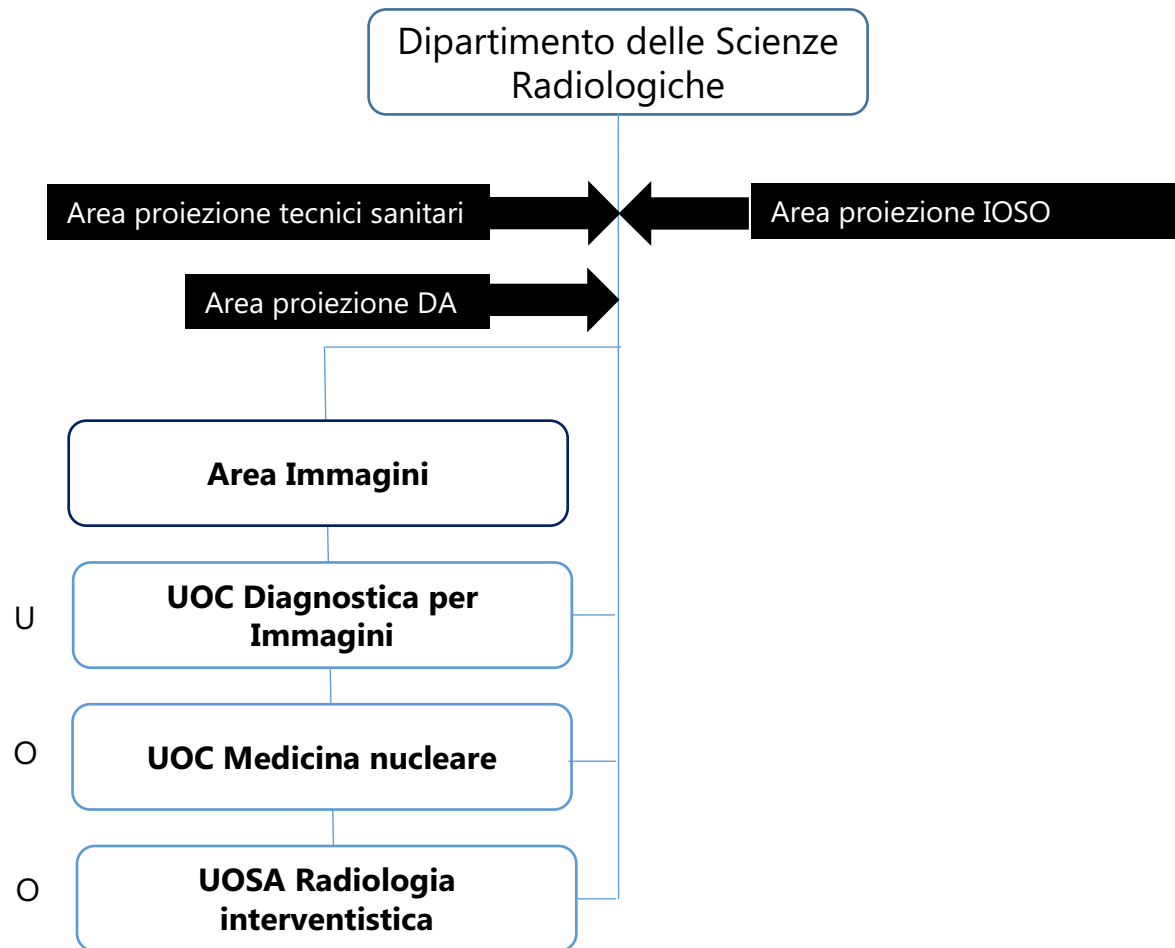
Dipartimento delle Scienze Radiologiche

Area proiezione tecnici sanitari

Area proiezione IOSO

Area proiezione DA

Area Immagini

U

UOC Diagnostica per Immagini

O

UOC Medicina nucleare

O

UOSA Radiologia interventistica